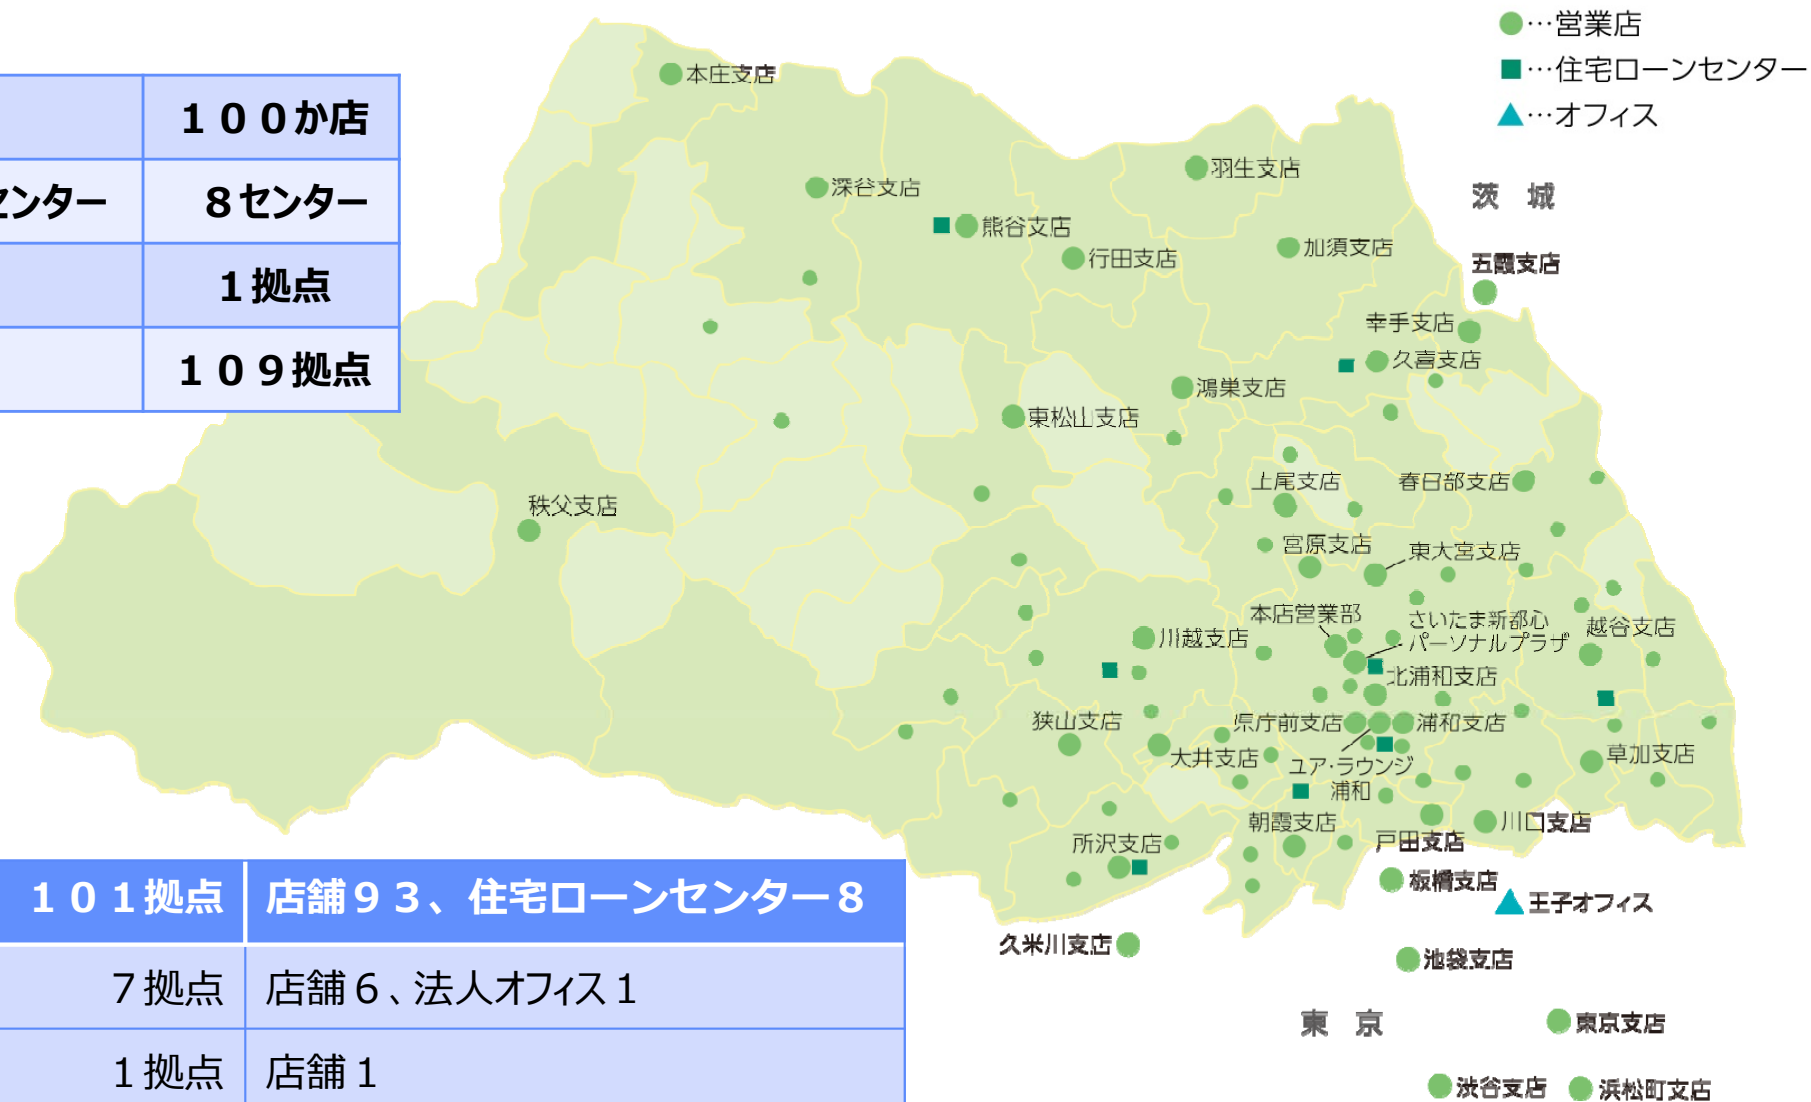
●…営業店
■…住宅ローンセンター
▲…オフィス

| | １００か店 |
|---|---|
| ンター | ８センター |
| | １拠点 |
| | １０９拠点 |

本庄支店
深谷支店
熊谷支店
羽生支店
行田支店
加須支店
茨　城
五霞支店
幸手支店
久喜支店
鴻巣支店
東松山支店
上尾支店
春日部支店
秩父支店
宮原支店
東大宮支店
本店営業部
さいたま新都心パーソナルプラザ
越谷支店
川越支店
北浦和支店
狭山支店
県庁前支店
浦和支店
大井支店
ユア･ラウンジ浦和
草加支店
朝霞支店
川口支店
所沢支店
戸田支店
板橋支店
王子オフィス
久米川支店
池袋支店
東　京
東京支店
渋谷支店
浜松町支店

| １０１拠点 | 店舗９３、住宅ローンセンター８ |
|---|---|
| ７拠点 | 店舗６、法人オフィス１ |
| １拠点 | 店舗１ |